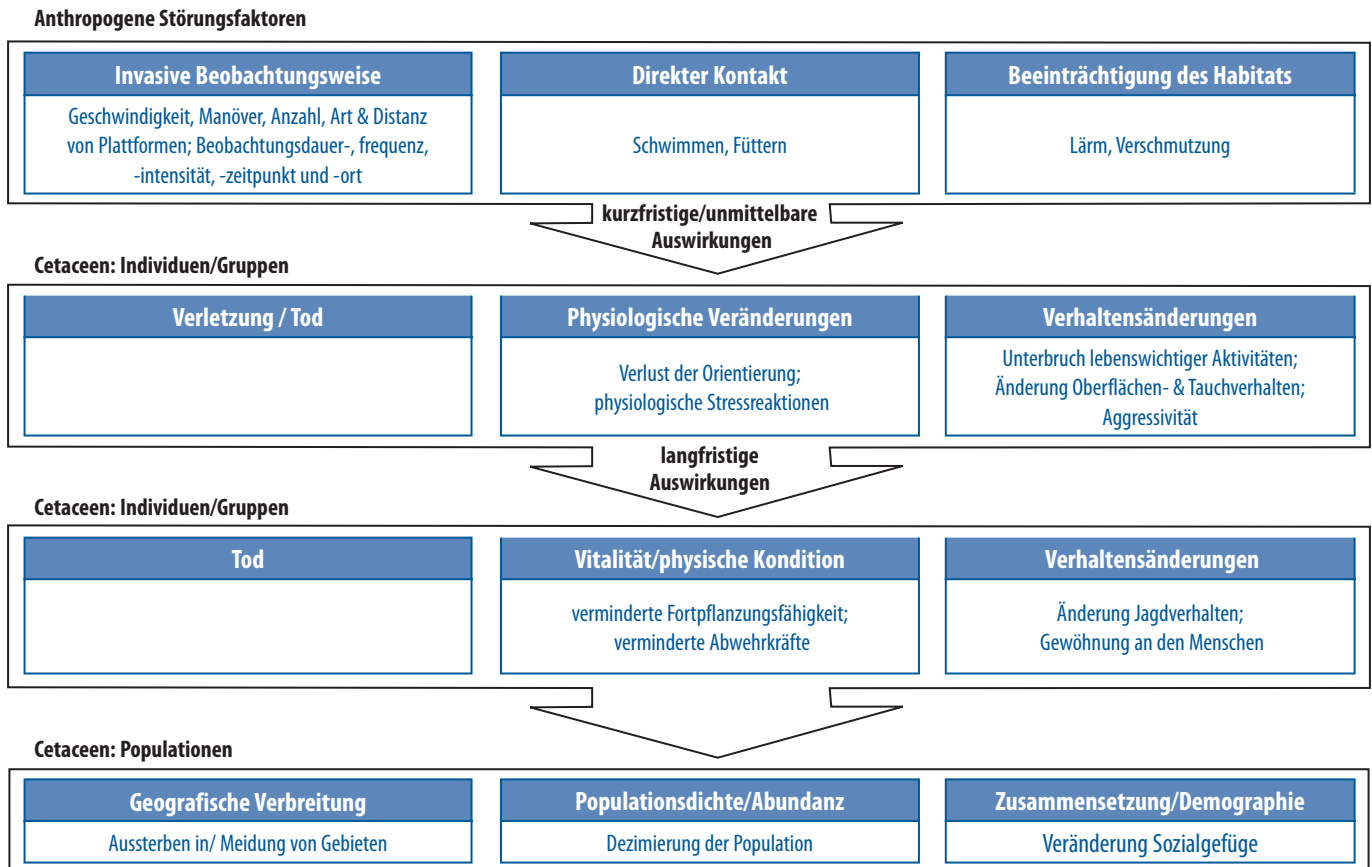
Anthropogene Störungsfaktoren

Invasive Beobachtungsweise

Geschwindigkeit, Manöver, Anzahl, Art & Distanz von Plattformen; Beobachtungsdauer-, frequenz, -intensität, -zeitpunkt und -ort

Direkter Kontakt

Schwimmen, Füttern

Beeinträchtigung des Habitats

Lärm, Verschmutzung

kurzfristige/unmittelbare Auswirkungen

Cetaceen: Individuen/Gruppen

Verletzung / Tod

Physiologische Veränderungen

Verlust der Orientierung; physiologische Stressreaktionen

Verhaltensänderungen

Unterbruch lebenswichtiger Aktivitäten; Änderung Oberflächen- & Tauchverhalten; Aggressivität

langfristige Auswirkungen

Cetaceen: Individuen/Gruppen

Tod

Vitalität/physische Kondition

verminderte Fortpflanzungsfähigkeit; verminderte Abwehrkräfte

Verhaltensänderungen

Änderung Jagdverhalten; Gewöhnung an den Menschen

Cetaceen: Populationen

Geografische Verbreitung

Aussterben in/ Meidung von Gebieten

Populationsdichte/Abundanz

Dezimierung der Population

Zusammensetzung/Demographie

Veränderung Sozialgefüge